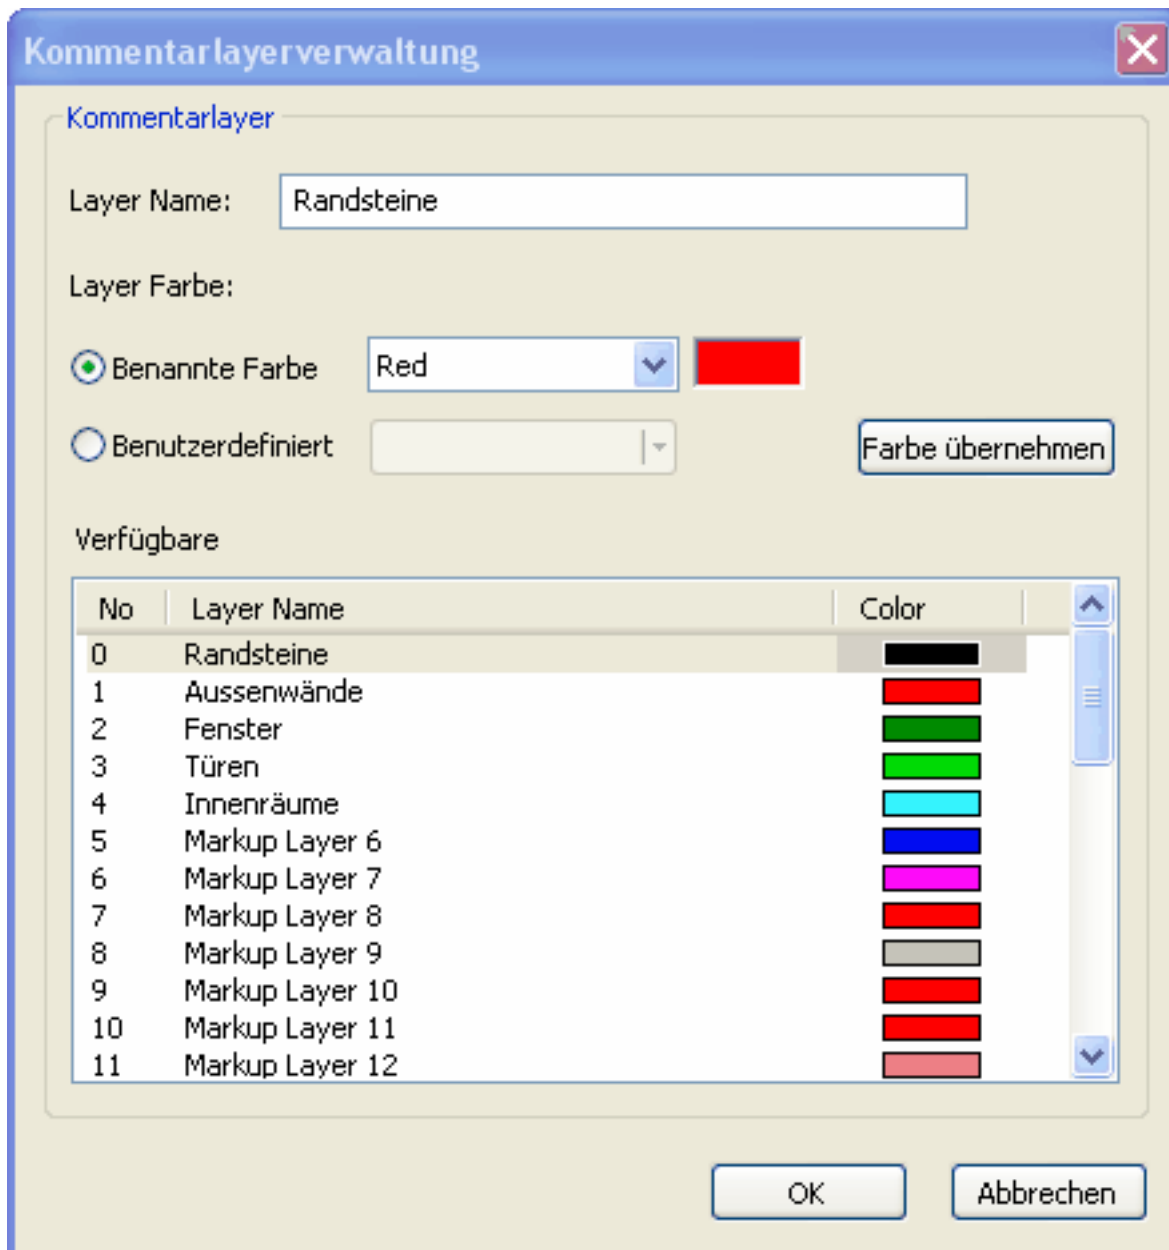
Kommentarlayerverwaltung

Kommentarlayer

Layer Name: Randsteine

Layer Farbe:

Benannte Farbe Red

Benutzerdefiniert

Farbe übernehmen

Verfügbare

| No | Layer Name | Color |
|---|---|---|
| 0 | Randsteine | |
| 1 | Aussenwände | |
| 2 | Fenster | |
| 3 | Türen | |
| 4 | Innenräume | |
| 5 | Markup Layer 6 | |
| 6 | Markup Layer 7 | |
| 7 | Markup Layer 8 | |
| 8 | Markup Layer 9 | |
| 9 | Markup Layer 10 | |
| 10 | Markup Layer 11 | |
| 11 | Markup Layer 12 | |

OK Abbrechen